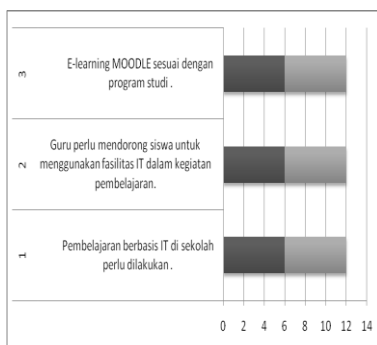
3
E-learning MOODLE sesuai dengan program studi .

2
Guru perlu mendorong siswa untuk menggunakan fasilitas IT dalam kegiatan pembelajaran.

1
Pembelajaran berbasis IT di sekolah perlu dilakukan .

0 2 4 6 8 10 12 14